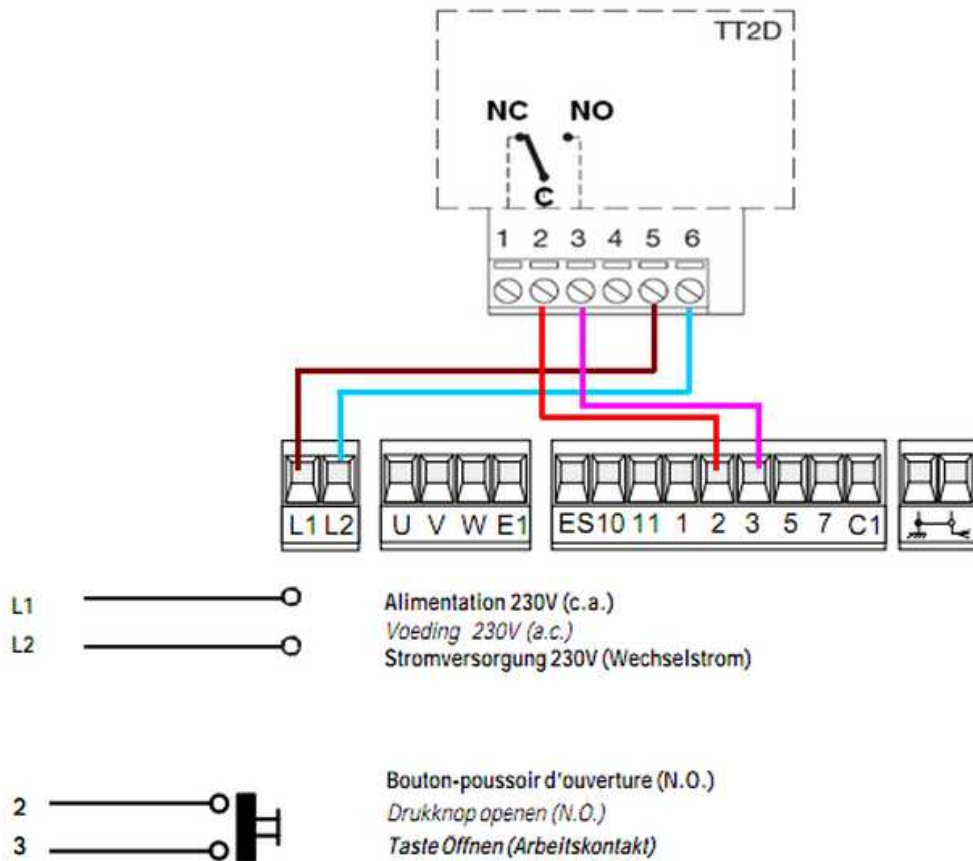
TT2D

NC NO

C

1 2 3 4 5 6

L1 L2 U V W E1 ES 10 11 1 2 3 5 7 C1

L1
L2

Alimentation 230V (c.a.)
Voeding 230V (a.c.)
Stromversorgung 230V (Wechselstrom)

2
3

Bouton-poussoir d'ouverture (N.O.)
Drukknop openen (N.O.)
Taste Öffnen (Arbeitskontakt)